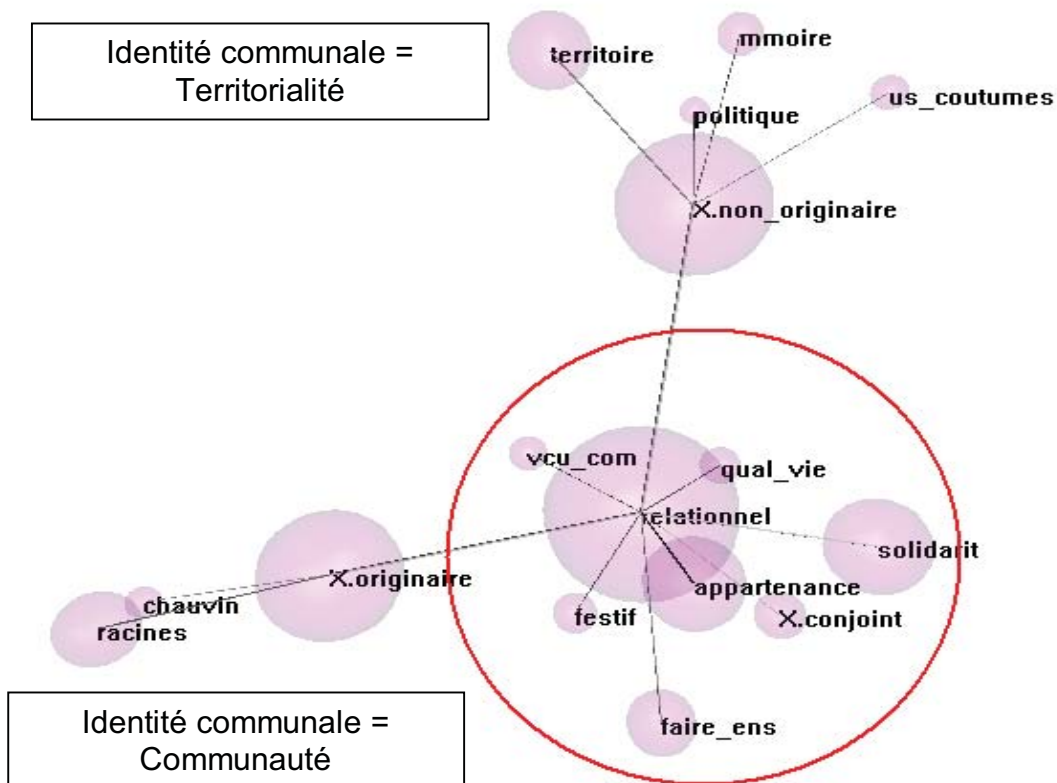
Identité communale = Territorialité

territoire

mmoire

politique

us_coutumes

X.non_originaire

vcu_com

qual_vie

relationnel

solidarit

X.originaire

chauvin

racines

appartenance

festif

X.conjoint

faire_ens

Identité communale = Communauté